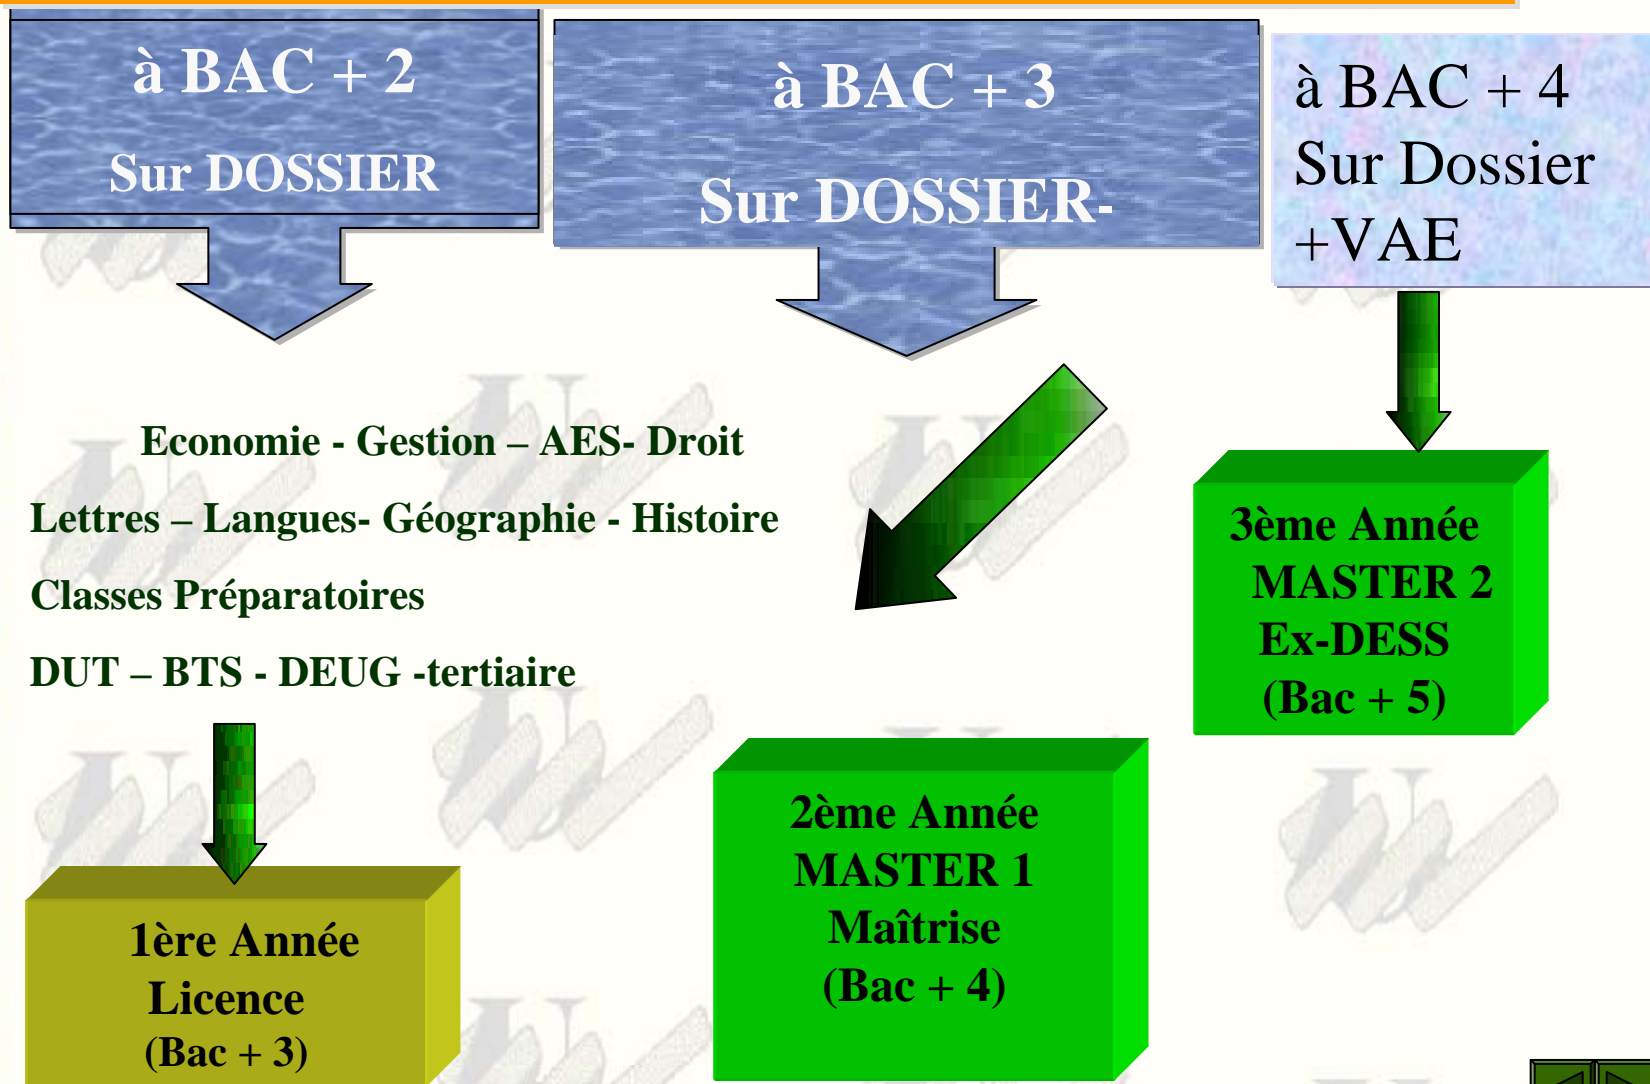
à BAC + 2
Sur DOSSIER

à BAC + 3
Sur DOSSIER-

à BAC + 4
Sur Dossier
+VAE

Economie - Gestion – AES- Droit

Lettres – Langues- Géographie - Histoire

Classes Préparatoires

DUT – BTS - DEUG -tertiaire

3ème Année
MASTER 2
Ex-DESS
(Bac + 5)

2ème Année
MASTER 1
Maîtrise
(Bac + 4)

1ère Année
Licence
(Bac + 3)